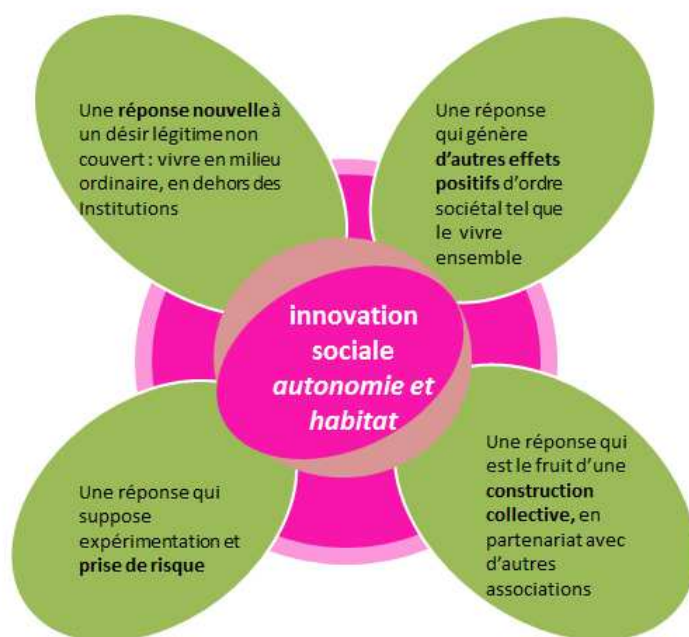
Une réponse nouvelle à un désir légitime non couvert : vivre en milieu ordinaire, en dehors des Institutions

Une réponse qui génère d'autres effets positifs d'ordre sociétal tel que le vivre ensemble

innovation sociale autonomie et habitat

Une réponse qui suppose expérimentation et prise de risque

Une réponse qui est le fruit d'une construction collective, en partenariat avec d'autres associations